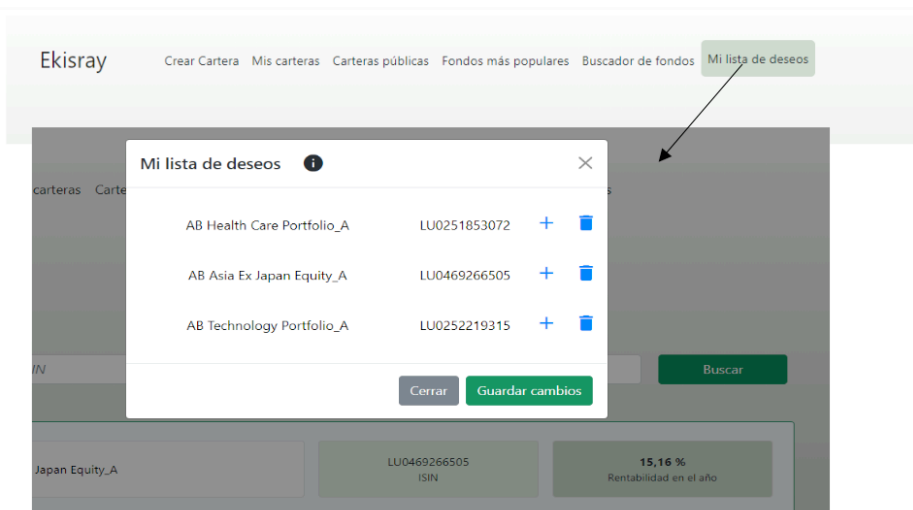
Ekisray

Crear Cartera   Mis carteras   Carteras públicas   Fondos más populares   Buscador de fondos   Mi lista de deseos

carteras   Carte

Mi lista de deseos

AB Health Care Portfolio_A   LU0251853072

AB Asia Ex Japan Equity_A   LU0469266505

AB Technology Portfolio_A   LU0252219315

IN

Buscar

Cerrar   Guardar cambios

Japan Equity_A

LU0469266505
ISIN

15,16 %
Rentabilidad en el año